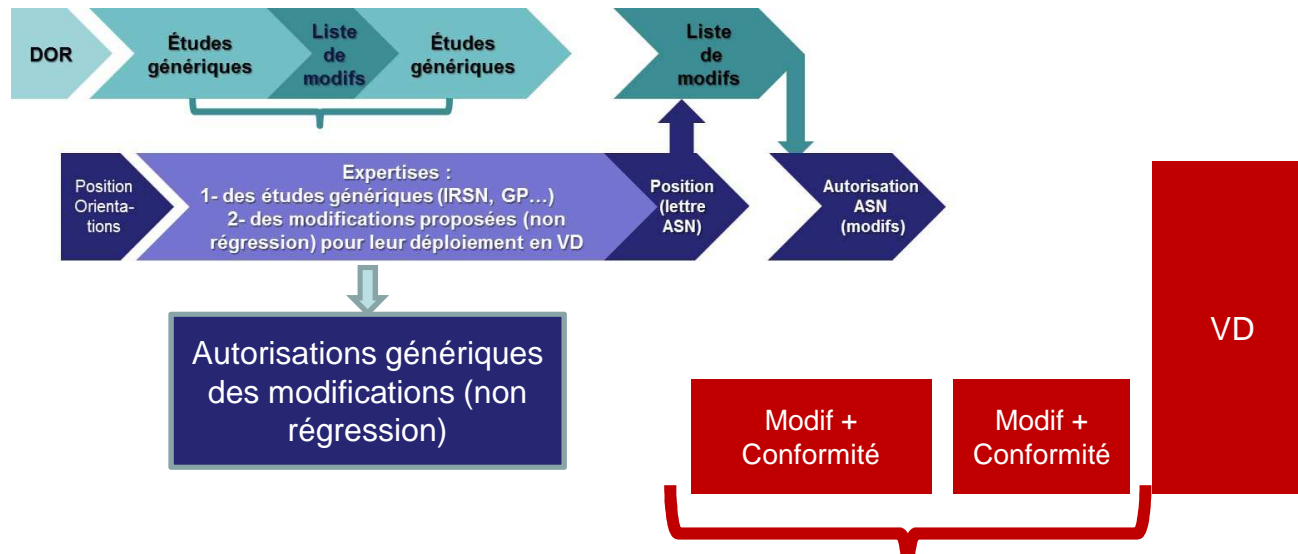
DOR

Études génériques

Liste de modifs

Études génériques

Liste de modifs

Position Orienta-tions

Expertises :
1- des études génériques (IRSN, GP…)
2- des modifications proposées (non régression) pour leur déploiement en VD

Position (lettre ASN)

Autorisation ASN (modifs)

VD

Autorisations génériques des modifications (non régression)

Modif + Conformité

Modif + Conformité